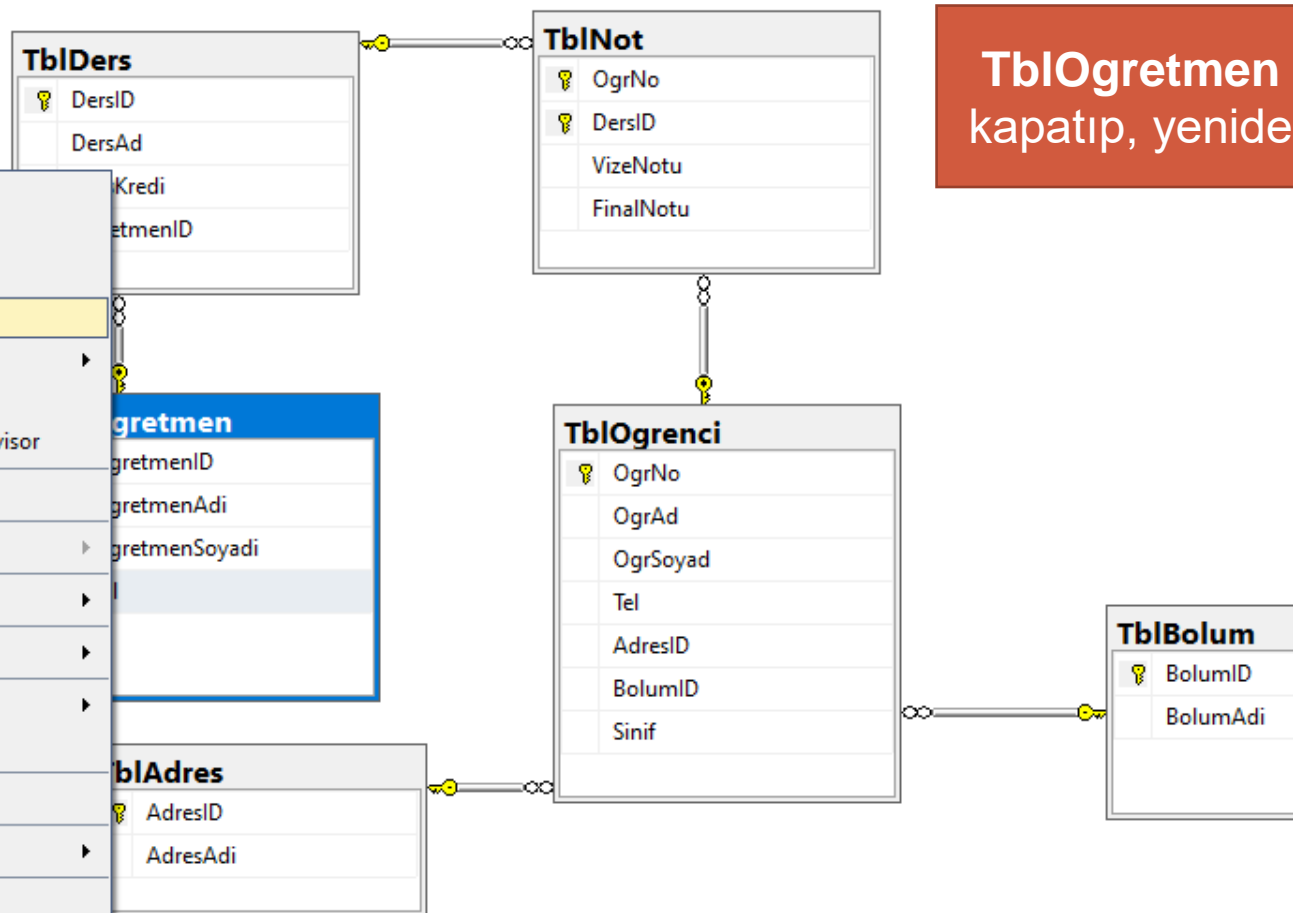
TblDers
DersID
DersAd
Kredi
etmenID

TblNot
OgrNo
DersID
VizeNotu
FinalNotu

TblOgretmen
kapatıp, yenide

visor

gretmen
gretmenID
gretmenAdi
gretmenSoyadi
l

TblOgrenci
OgrNo
OgrAd
OgrSoyad
Tel
AdresID
BolumID
Sinif

TblBolum
BolumID
BolumAdi

blAdres
AdresID
AdresAdi